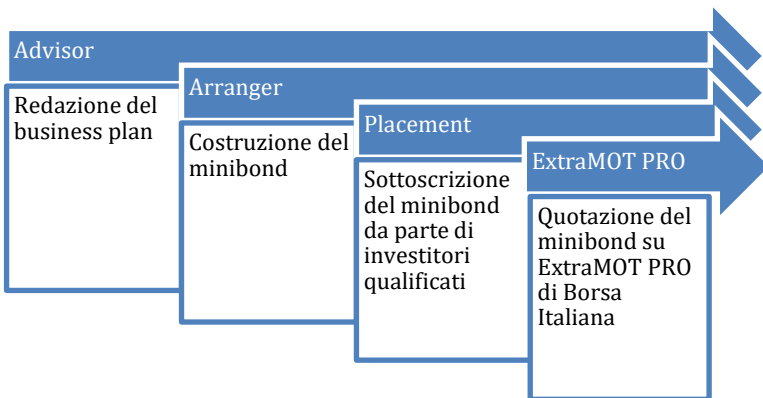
Advisor

Redazione del business plan

Arranger

Costruzione del minibond

Placement

Sottoscrizione del minibond da parte di investitori qualificati

ExtraMOT PRO

Quotazione del minibond su ExtraMOT PRO di Borsa Italiana